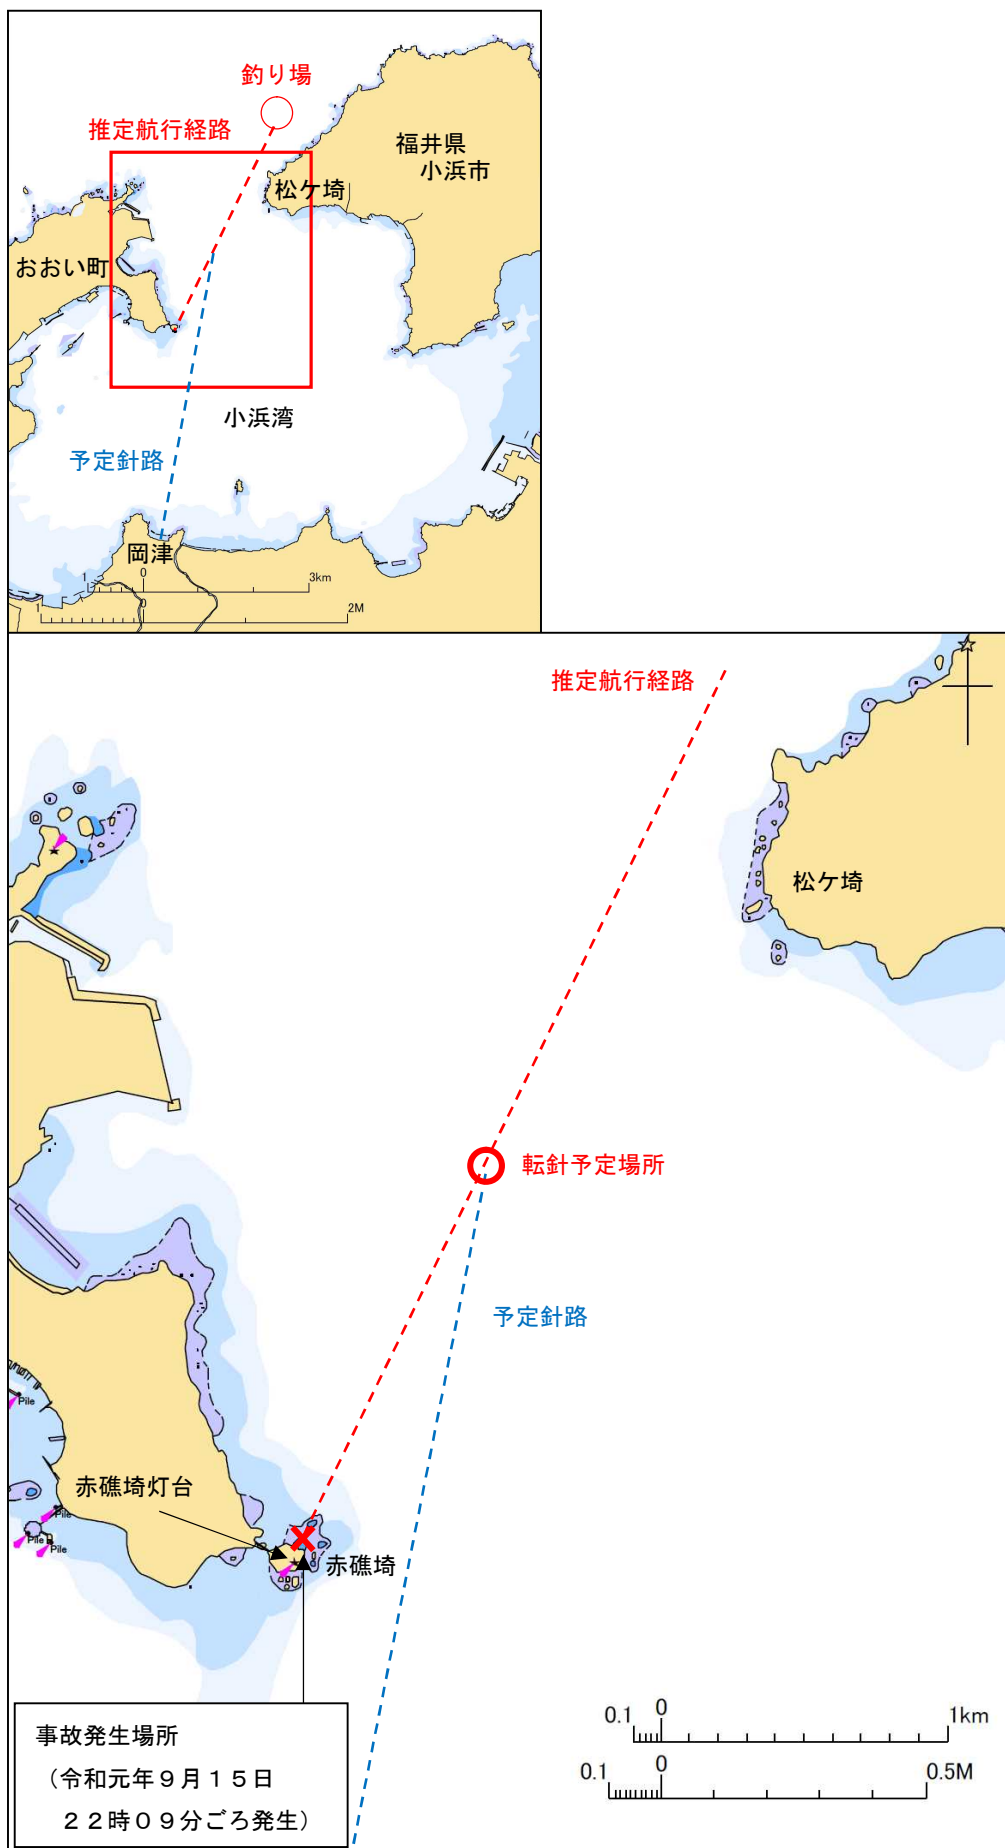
釣り場
推定航行経路
福井県
小浜市
松ケ埼
おおい町
小浜湾
予定針路
岡津
0
3km
0
2M

推定航行経路
松ケ埼
転針予定場所
予定針路
Pile
Pile
Pile
赤礁埼灯台
赤礁埼

事故発生場所
（令和元年９月１５日
２２時０９分ごろ発生）

0.1 0 1km
0.1 0 0.5M